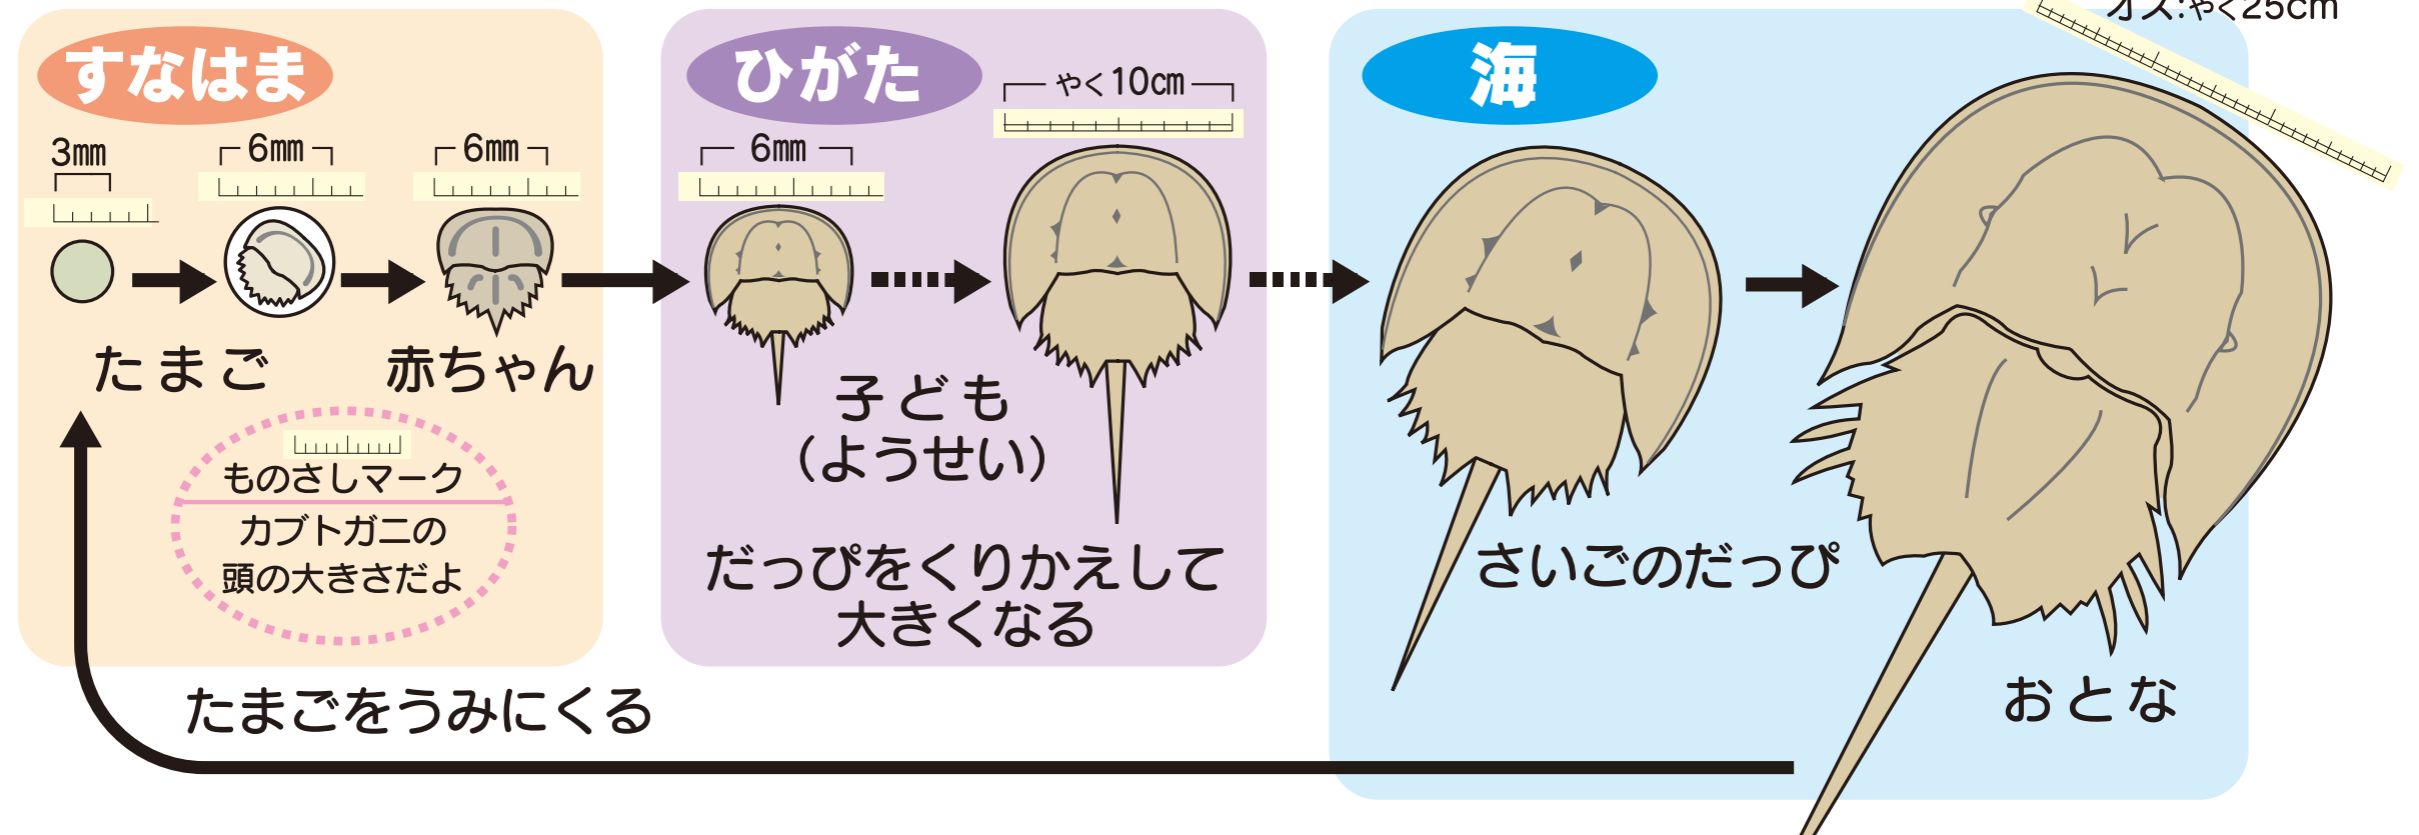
すなはま

3㎜

6㎜

6㎜

たまご

赤ちゃん

ものさしマーク
カブトガニの
頭の大きさだよ

ひがた

6㎜

やく10㎝

子ども
（ようせい）

だっぴをくりかえして
大きくなる

海

オス:やく25cm

さいごのだっぴ

おとな

たまごをうみにくる